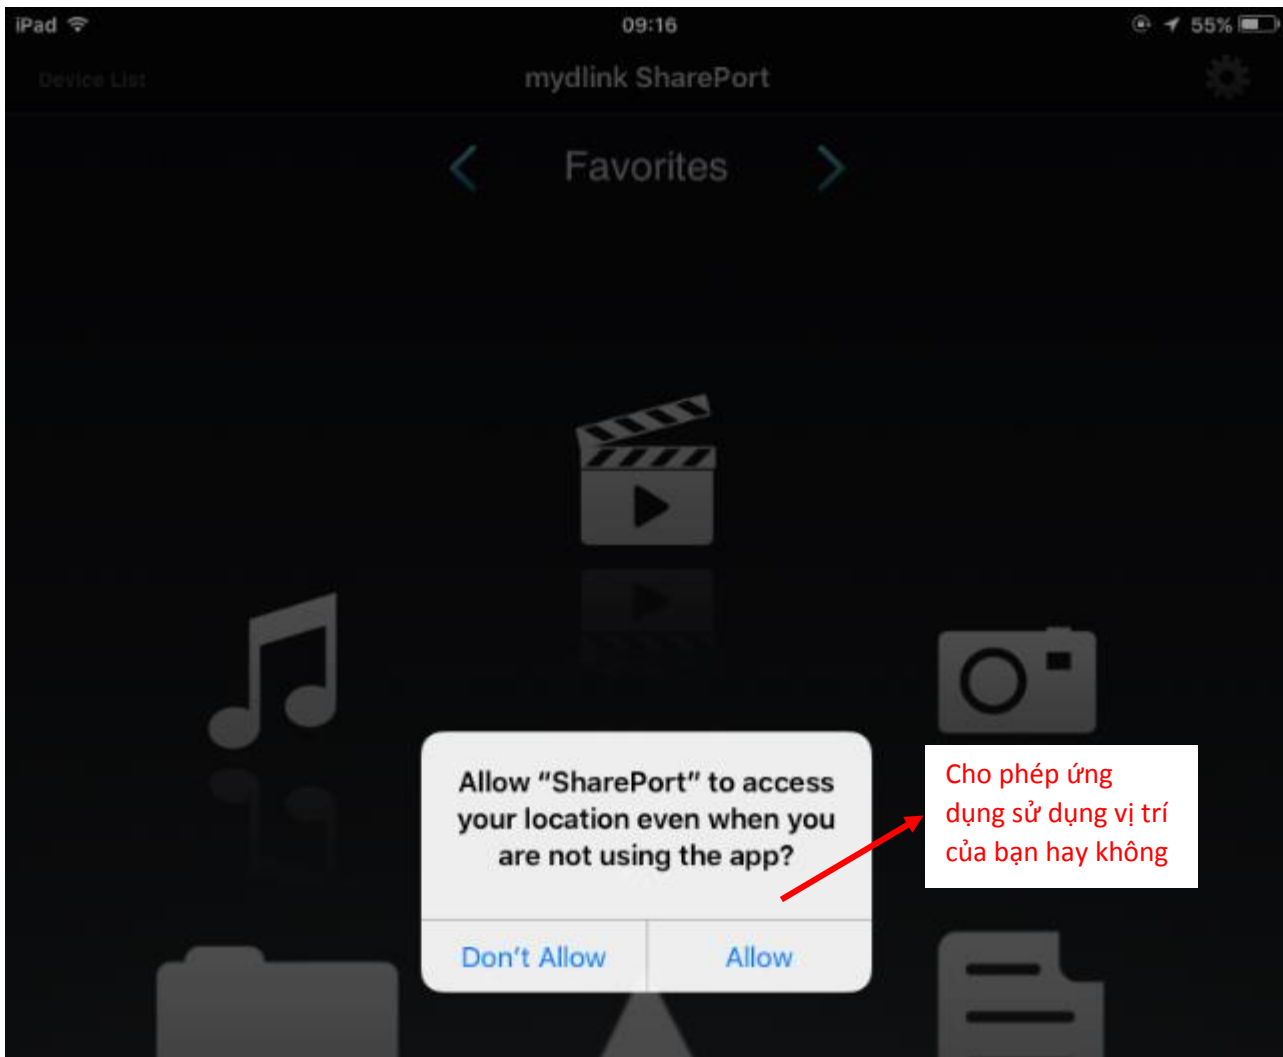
iPad 09:16 55%

Device List mydlink SharePort

Favorites

Allow “SharePort” to access your location even when you are not using the app?

Don’t Allow Allow

Cho phép ứng dụng sử dụng vị trí của bạn hay không